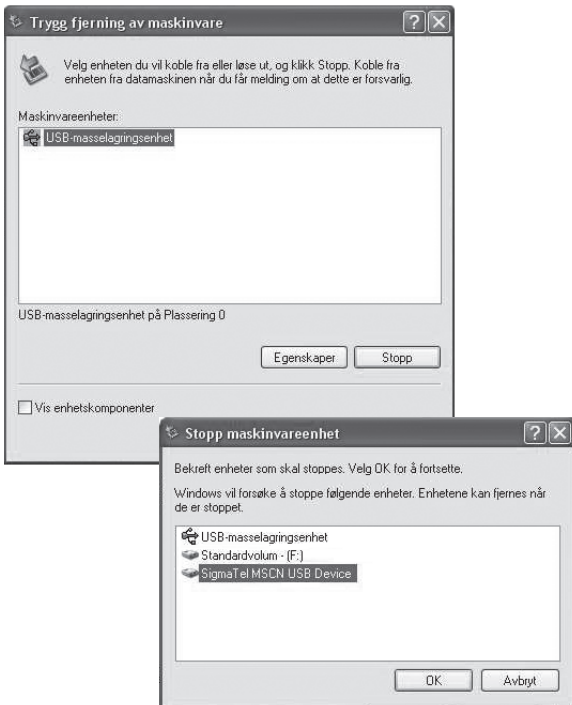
Trygg fjerning av maskinvare

Velg enheten du vil koble fra eller løse ut, og klikk Stopp. Koble fra enheten fra datamaskinen når du får melding om at dette er forsvarlig.

Maskinvareenheter:

USB-masselagringsenhet

USB-masselagringsenhet på Plassering 0

Egenskaper | Stopp

Vis enhetskomponenter

Stopp maskinvareenhet

Bekreft enheter som skal stoppes. Velg OK for å fortsette.

Windows vil forsøke å stoppe følgende enheter. Enhetene kan fjernes når de er stoppet.

USB-masselagringsenhet
Standardvolum - (F:)
SigmaTel MSCN USB Device

OK | Avbryt